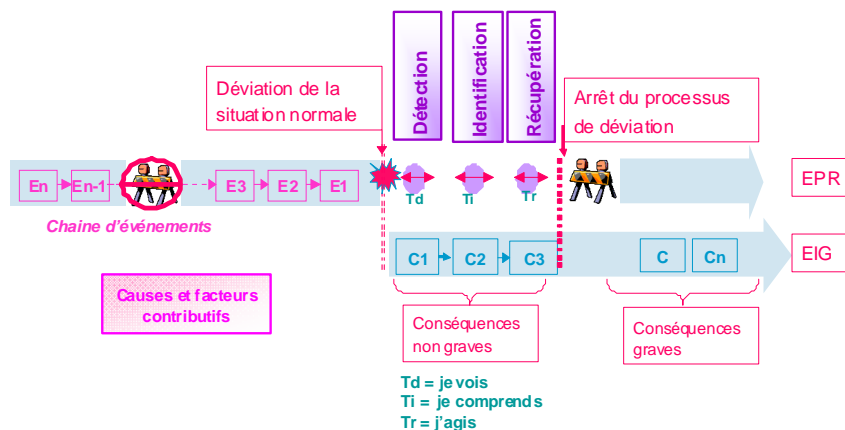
Détection
Identification
Récupération

Déviation de la situation normale

Arrêt du processus de déviation

En
En-1
E3
E2
E1
Td
Ti
Tr
EPR

Chaine d'événements

C1
C2
C3
C
Cn
EIG

Causes et facteurs contributifs

Conséquences non graves

Conséquences graves

Td = je vois
Ti = je comprends
Tr = j'agis